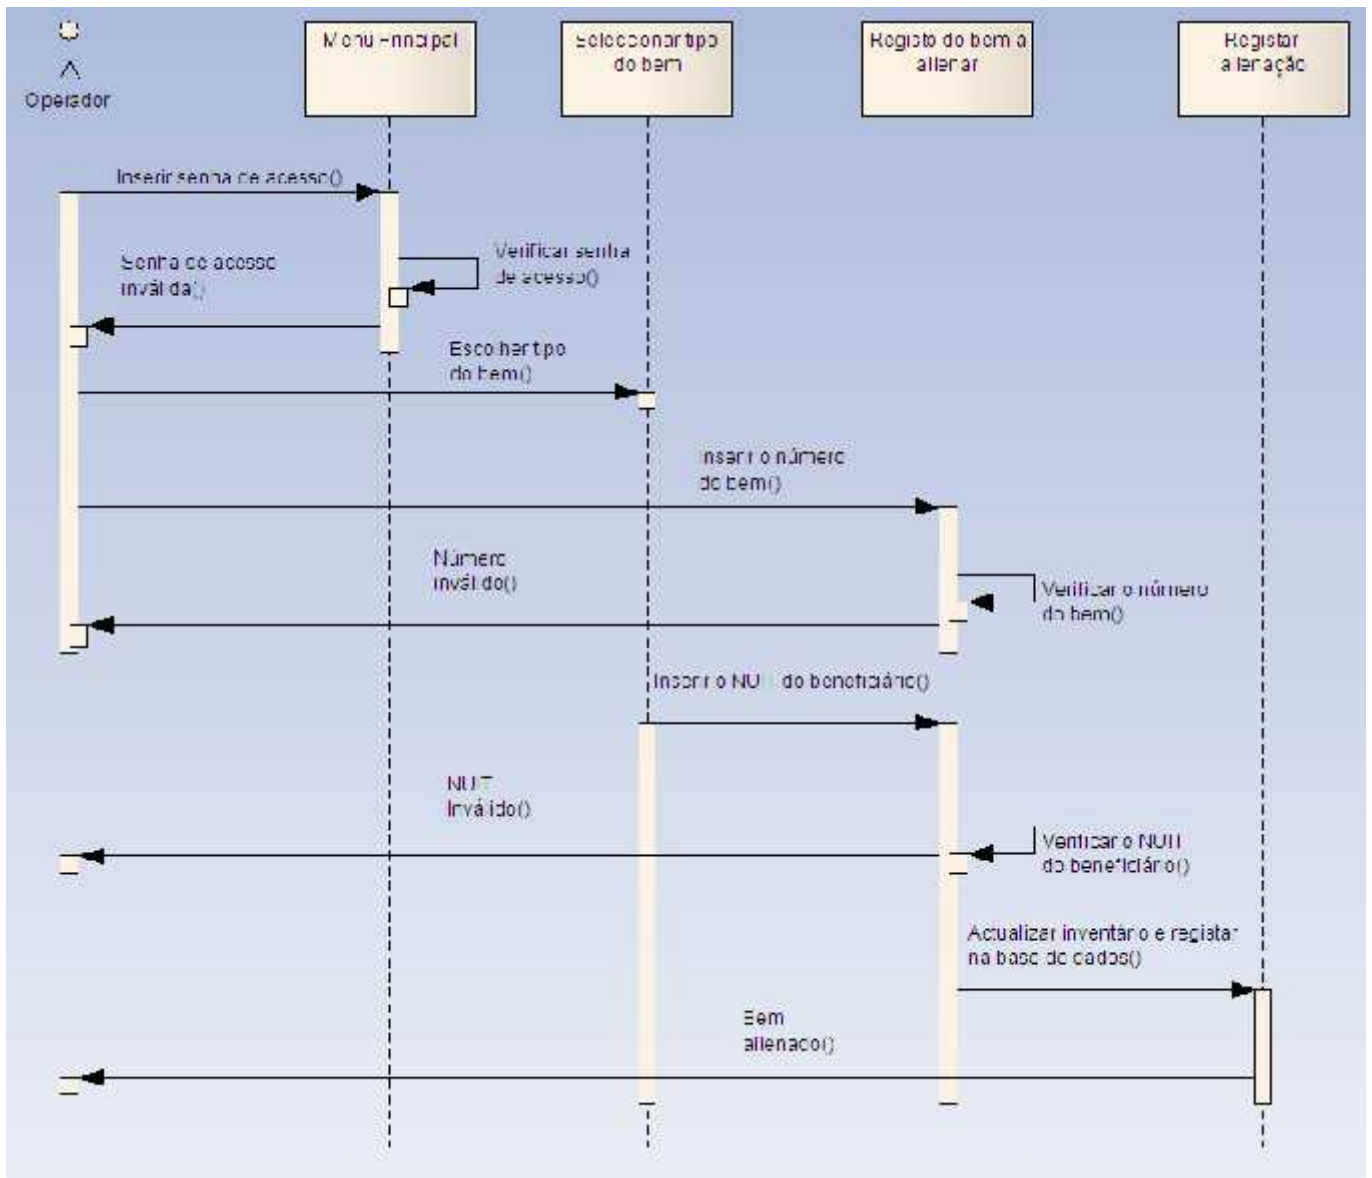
Operador

Menu Principal

Seleccionar tipo do bem

Registo do bem a alienar

Registar alienação

Inserir senha de acesso()

Senha de acesso inválida()

Verificar senha de acesso()

Escolher tipo do bem()

Inserir o número do bem()

Número inválido()

Verificar o número do bem()

Inserir o NUIT do beneficiário()

NUIT Inválido()

Verificar o NUIT do beneficiário()

Actualizar inventário e registar na base de dados()

Bem alienado()